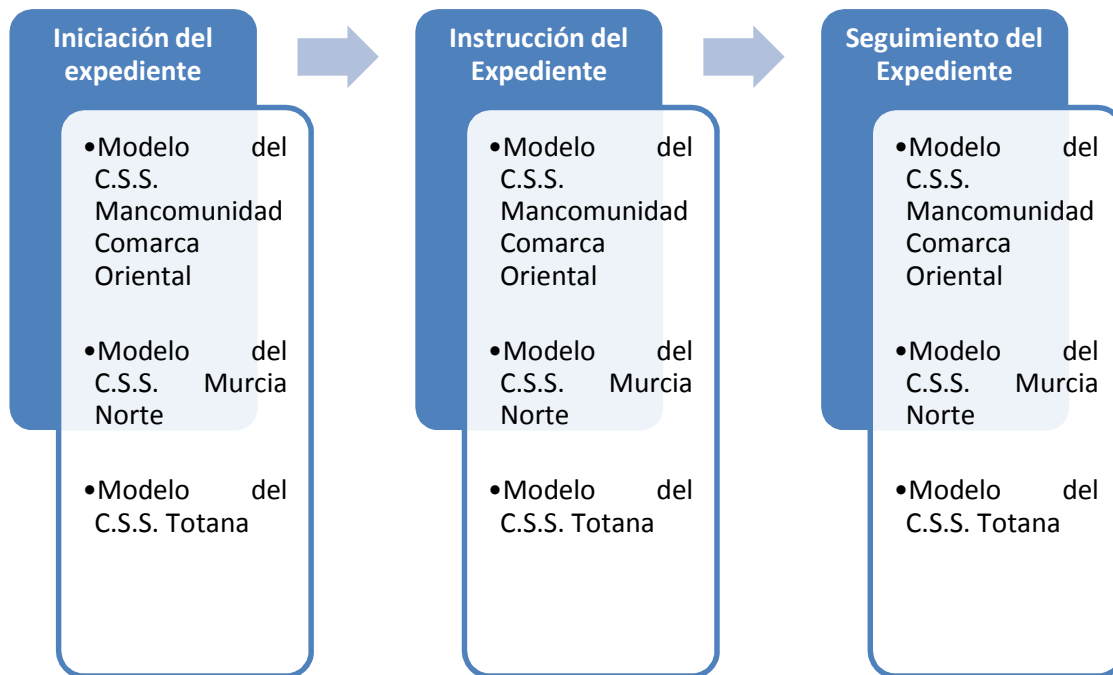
Iniciación del expediente

•Modelo del C.S.S. Mancomunidad Comarca Oriental

•Modelo del C.S.S. Murcia Norte

•Modelo del C.S.S. Totana

Instrucción del Expediente

•Modelo del C.S.S. Mancomunidad Comarca Oriental

•Modelo del C.S.S. Murcia Norte

•Modelo del C.S.S. Totana

Seguimiento del Expediente

•Modelo del C.S.S. Mancomunidad Comarca Oriental

•Modelo del C.S.S. Murcia Norte

•Modelo del C.S.S. Totana